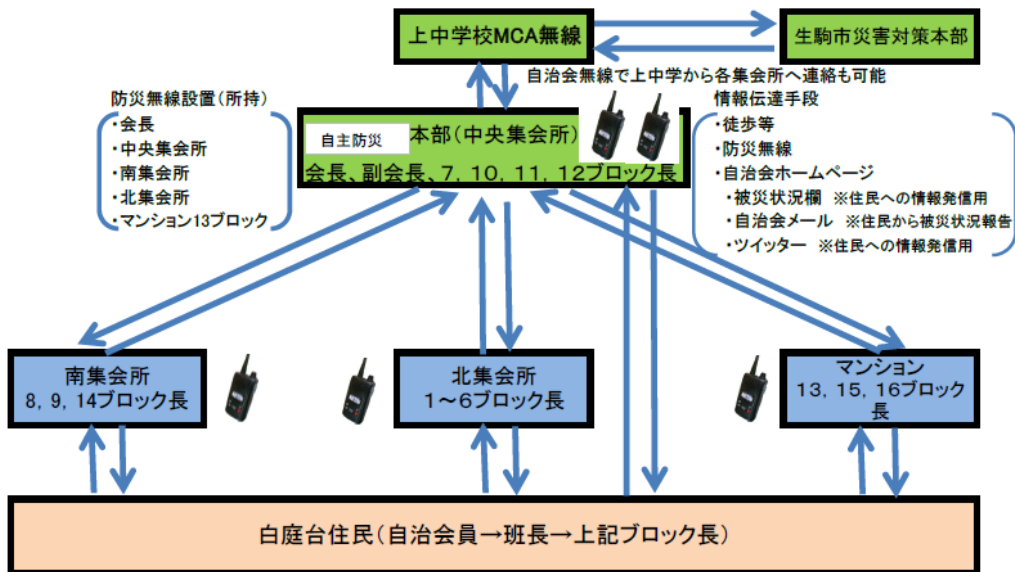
上中学校MCA無線

生駒市災害対策本部

自治会無線で上中学から各集会所へ連絡も可能

防災無線設置（所持）
・会長
・中央集会所
・南集会所
・北集会所
・マンション13ブロック

自主防災 本部（中央集会所）
会長、副会長、7, 10, 11, 12ブロック長

情報伝達手段
・徒歩等
・防災無線
・自治会ホームページ
・被災状況欄 ※住民への情報発信用
・自治会メール ※住民から被災状況報告
・ツイッター ※住民への情報発信用

南集会所
8, 9, 14ブロック長

北集会所
1～6ブロック長

マンション
13, 15, 16ブロック長

白庭台住民（自治会員→班長→上記ブロック長）